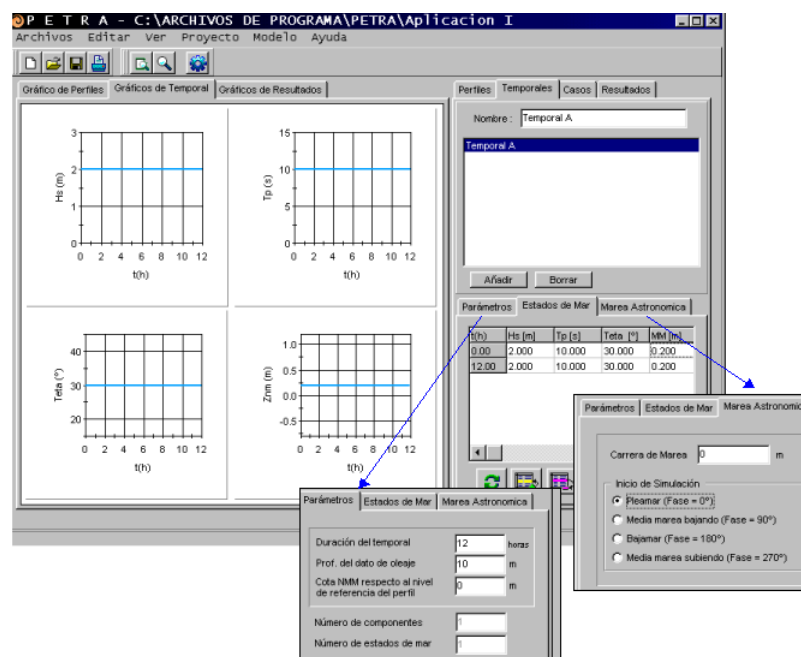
P E T R A - C:\ARCHIVOS DE PROGRAMA\PETRA\Aplicacion I

Archivos Editar Ver Proyecto Modelo Ayuda

Gráfico de Perfiles | Gráficos de Temporal | Gráficos de Resultados

Hs (m)
3
2
1
0
0 2 4 6 8 10 12
t(h)

Tp (s)
15
10
5
0
0 2 4 6 8 10 12
t(h)

Teta (°)
40
30
20
0 2 4 6 8 10 12
t(h)

Znm (m)
1.0
0.5
0.0
-0.5
0 2 4 6 8 10 12
t(h)

Perfiles | Temporales | Casos | Resultados

Nombre : Temporal A

Temporal A

Añadir | Borrar

Parámetros | Estados de Mar | Marea Astronomica

| t(h) | Hs [m] | Tp [s] | Teta [°] | MM [m] |
|---|---|---|---|---|
| 0.00 | 2.000 | 10.000 | 30.000 | 0.200 |
| 12.00 | 2.000 | 10.000 | 30.000 | 0.200 |

Parámetros | Estados de Mar | Marea Astronomica

Carrera de Marea 0 m

Inicio de Simulación
Pleamar (Fase = 0°)
Media marea bajando (Fase = 90°)
Bajamar (Fase = 180°)
Media marea subiendo (Fase = 270°)

Parámetros | Estados de Mar | Marea Astronomica

Duración del temporal 12 horas
Prof. del dato de oleaje 10 m
Cota NMM respecto al nivel de referencia del perfil 0 m

Número de componentes 1
Número de estados de mar 1